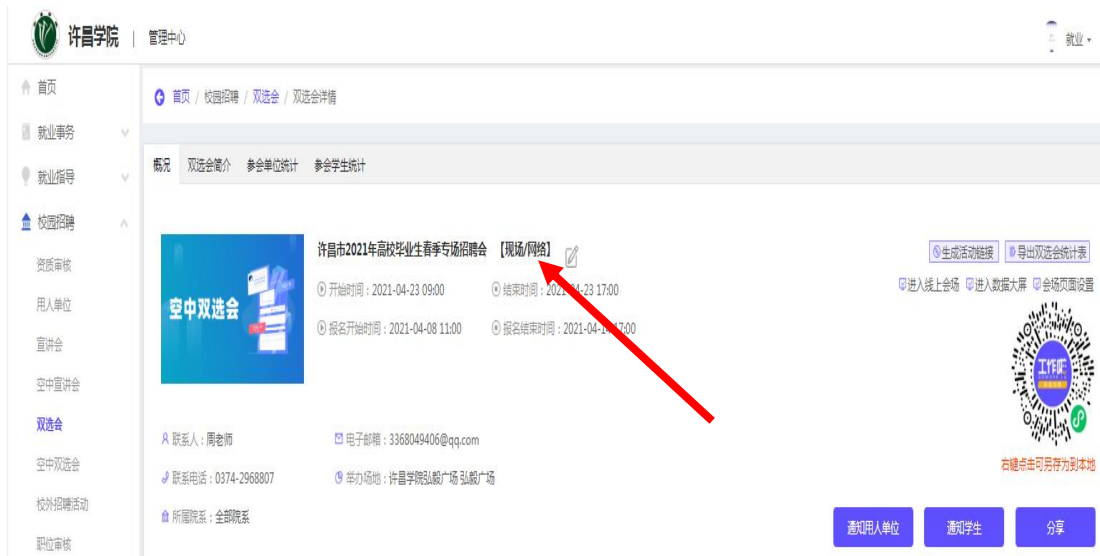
许昌学院 | 管理中心

就业

首页
就业事务
就业指导
校园招聘
资质审核
用人单位
宣讲会
空中宣讲会
双选会
空中双选会
校外招聘活动
职位审核

首页 / 校园招聘 / 双选会 / 双选会详情

概况 双选会简介 参会单位统计 参会学生统计

空中双选会

许昌市2021年高校毕业生春季专场招聘会 【现场/网络】

开始时间：2021-04-23 09:00
结束时间：2021-04-23 17:00
报名开始时间：2021-04-08 11:00
报名结束时间：2021-04-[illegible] 17:00

生成活动链接 导出双选会统计表
进入线上会场 进入数据大屏 会场页面设置

工作帮

右键点击可另存为到本地

联系人：周老师
电子邮箱：3368049406@qq.com
联系电话：0374-2968807
举办场地：许昌学院弘毅广场 弘毅广场
所属院系：全部院系

通知用人单位 通知学生 分享